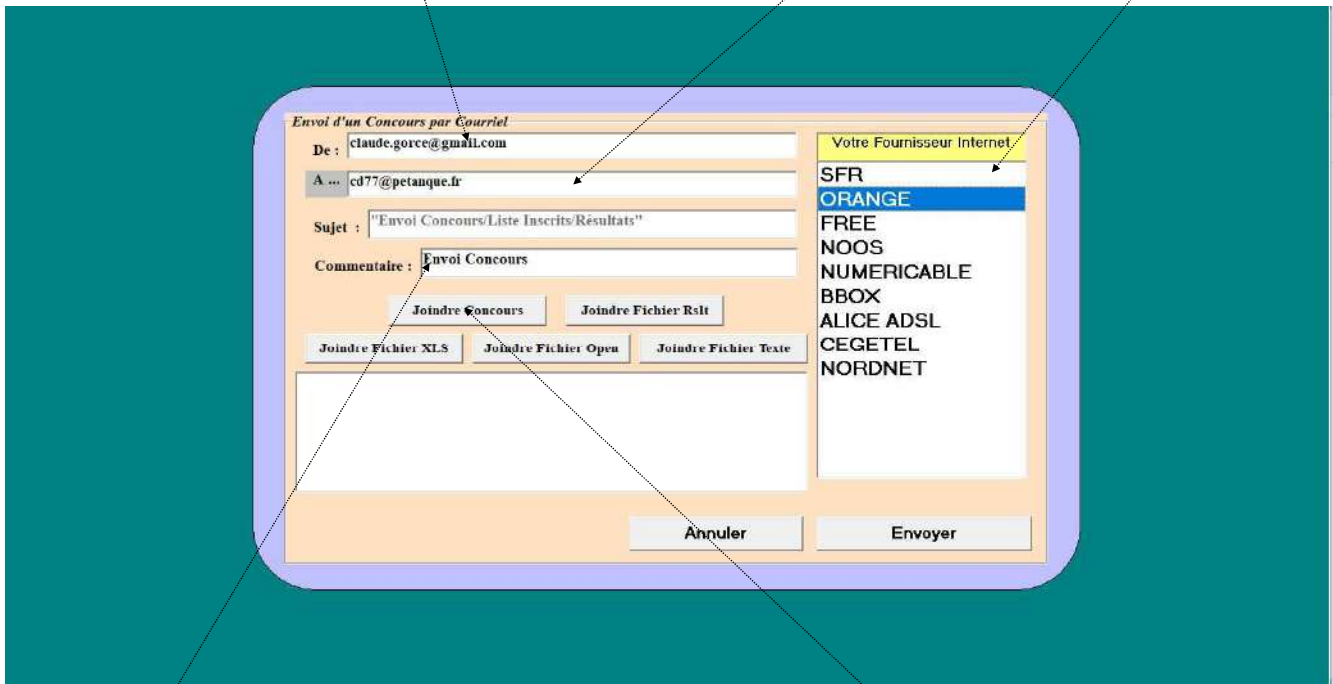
Envoi d'un Concours par Courriel

De : claude.gorce@gmail.com

A ... cd77@petanque.fr

Sujet : "Envoi Concours/Liste Inscrits/Résultats"

Commentaire : Envoi Concours

Joindre Concours

Joindre Fichier Rslt

Joindre Fichier XLS

Joindre Fichier Open

Joindre Fichier Texte

Votre Fournisseur Internet

SFR
ORANGE
FREE
NOOS
NUMERICABLE
BBOX
ALICE ADSL
CEGETEL
NORDNET

Annuler

Envoyer